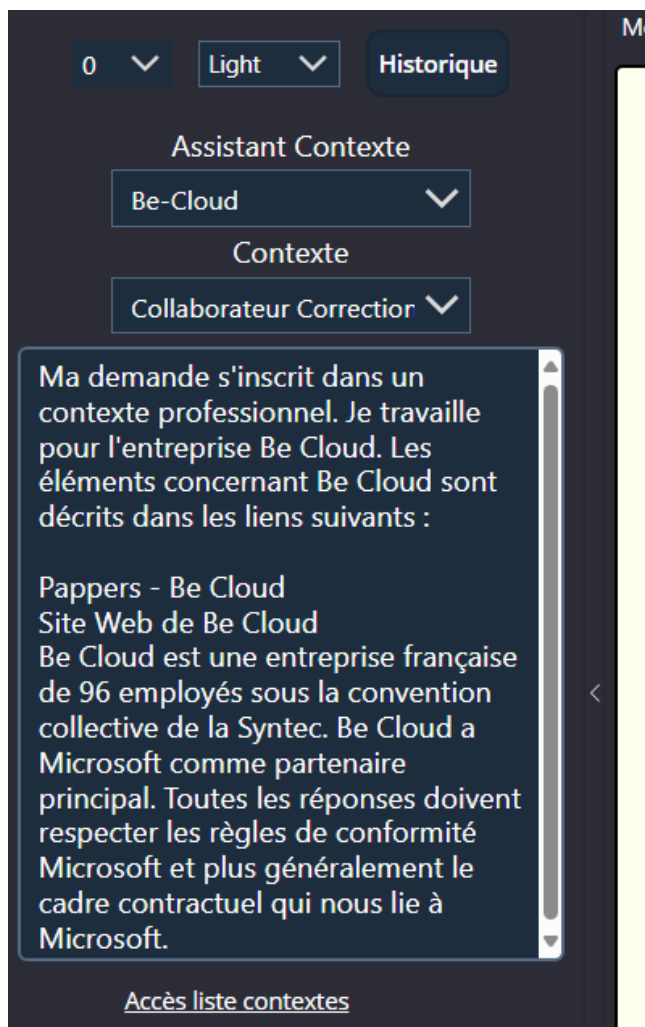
0 Light Historique

Assistant Contexte

Be-Cloud

Contexte

Collaborateur Correctior

Ma demande s'inscrit dans un contexte professionnel. Je travaille pour l'entreprise Be Cloud. Les éléments concernant Be Cloud sont décrits dans les liens suivants :

Pappers - Be Cloud
Site Web de Be Cloud
Be Cloud est une entreprise française de 96 employés sous la convention collective de la Syntec. Be Cloud a Microsoft comme partenaire principal. Toutes les réponses doivent respecter les règles de conformité Microsoft et plus généralement le cadre contractuel qui nous lie à Microsoft.

Accès liste contextes

M